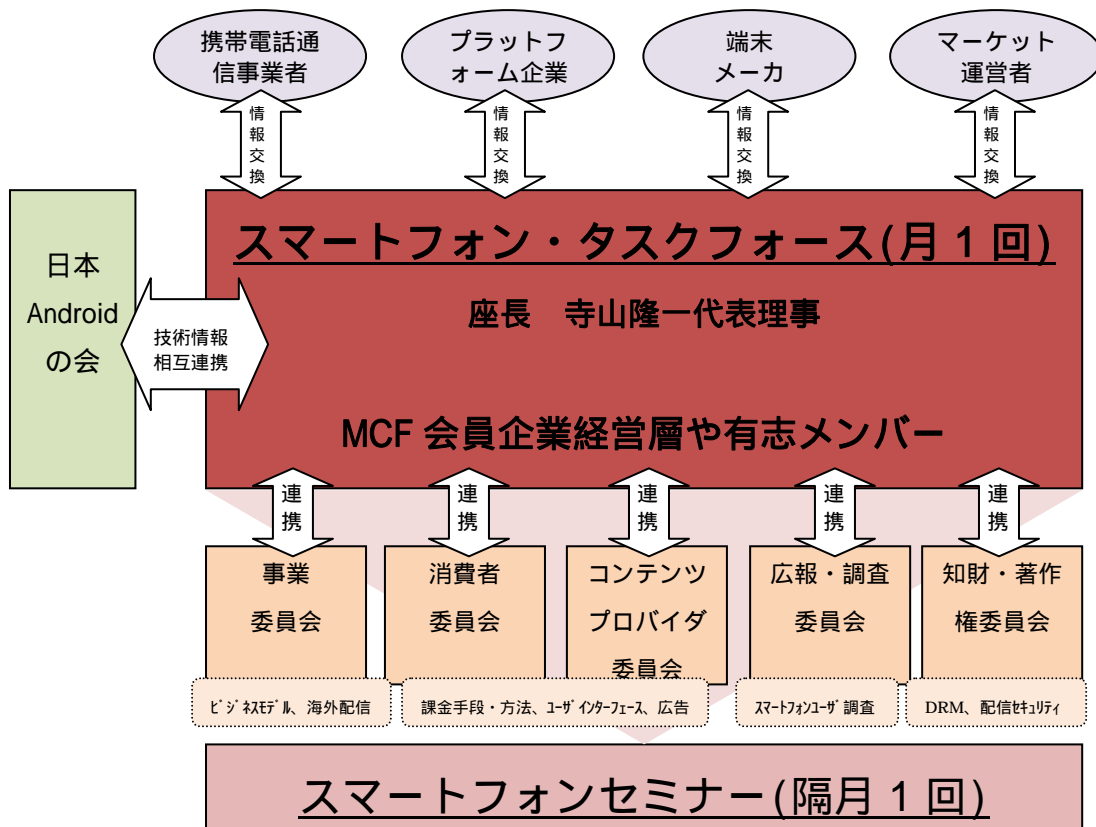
携帯電話通信事業者

プラットフォーム企業

端末メーカ

マーケット運営者

情報交換

情報交換

情報交換

情報交換

日本 Android の会

技術情報相互連携

スマートフォン・タスクフォース(月 1 回)

座長　寺山隆一代表理事

MCF 会員企業経営層や有志メンバー

連携

連携

連携

連携

連携

事業委員会

消費者委員会

コンテンツプロバイダ委員会

広報・調査委員会

知財・著作権委員会

ビジネスモデル、海外配信

課金手段・方法、ユーザインターフェース、広告

スマートフォンユーザ調査

DRM、配信セキュリティ

スマートフォンセミナー(隔月 1 回)